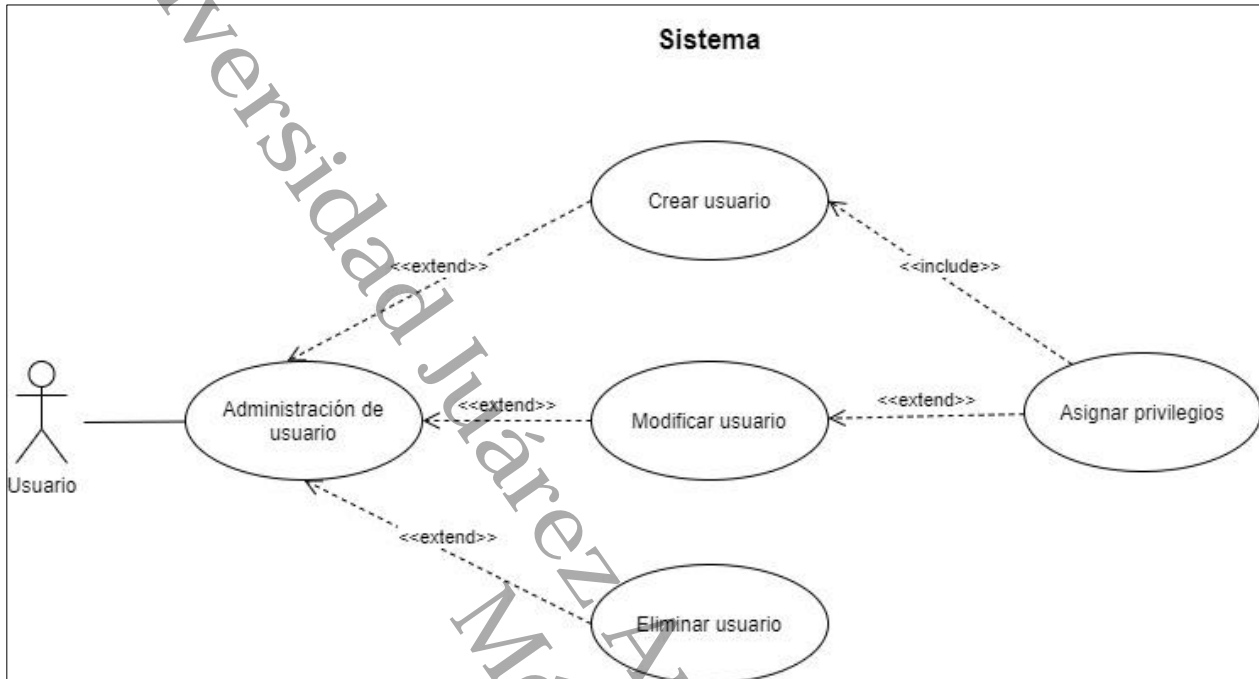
Sistema

Crear usuario

<<extend>>

<<include>>

Usuario

Administración de usuario

<<extend>>

Modificar usuario

<<extend>>

Asignar privilegios

<<extend>>

Eliminar usuario

versidad Juárez A

Mé